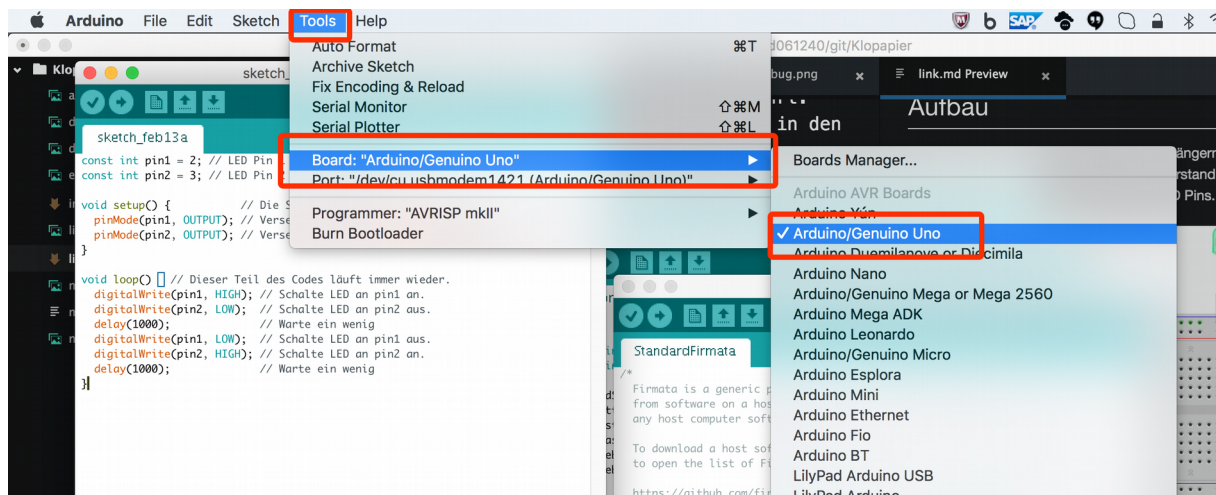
Arduino File Edit Sketch Tools Help

Auto Format ⌘T
Archive Sketch
Fix Encoding & Reload
Serial Monitor ⇧⌘M
Serial Plotter ⇧⌘L
Board: "Arduino/Genuino Uno"
Port: "/dev/cu.usbmodem1421 (Arduino/Genuino Uno)"
Programmer: "AVRISP mkII"
Burn Bootloader

d061240/git/Klopapier

Klop
sketch_
bug.png
link.md Preview
Aufbau
in den

sketch_feb13a

const int pin1 = 2; // LED Pin
const int pin2 = 3; // LED Pin

void setup() { // Die S
pinMode(pin1, OUTPUT); // Verse
pinMode(pin2, OUTPUT); // Verse
}

void loop() { // Dieser Teil des Codes läuft immer wieder.
digitalWrite(pin1, HIGH); // Schalte LED an pin1 an.
digitalWrite(pin2, LOW); // Schalte LED an pin2 aus.
delay(1000); // Warte ein wenig
digitalWrite(pin1, LOW); // Schalte LED an pin1 aus.
digitalWrite(pin2, HIGH); // Schalte LED an pin2 an.
delay(1000); // Warte ein wenig
}

StandardFirmata

/*
Firmata is a generic p
from software on a hos
any host computer soft

To download a host sof
to open the list of Fi

https://github.com/fir

Boards Manager...
Arduino AVR Boards
Arduino Yún
✓ Arduino/Genuino Uno
Arduino Duemilanove or Diecimila
Arduino Nano
Arduino/Genuino Mega or Mega 2560
Arduino Mega ADK
Arduino Leonardo
Arduino/Genuino Micro
Arduino Esplora
Arduino Mini
Arduino Ethernet
Arduino Fio
Arduino BT
LilyPad Arduino USB
LilyPad Arduino

längern
rstand
Pins.